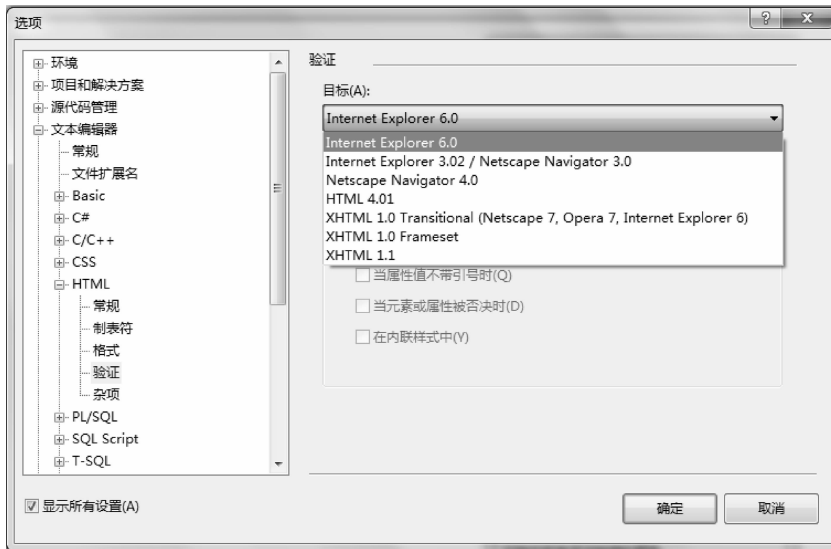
选项

? X

环境
项目和解决方案
源代码管理
文本编辑器
常规
文件扩展名
Basic
C#
C/C++
CSS
HTML
常规
制表符
格式
验证
杂项
PL/SQL
SQL Script
T-SQL

验证

目标(A):

Internet Explorer 6.0

Internet Explorer 6.0
Internet Explorer 3.02 / Netscape Navigator 3.0
Netscape Navigator 4.0
HTML 4.01
XHTML 1.0 Transitional (Netscape 7, Opera 7, Internet Explorer 6)
XHTML 1.0 Frameset
XHTML 1.1

当属性值不带引号时(Q)
当元素或属性被否决时(D)
在内联样式中(Y)

显示所有设置(A)

确定
取消